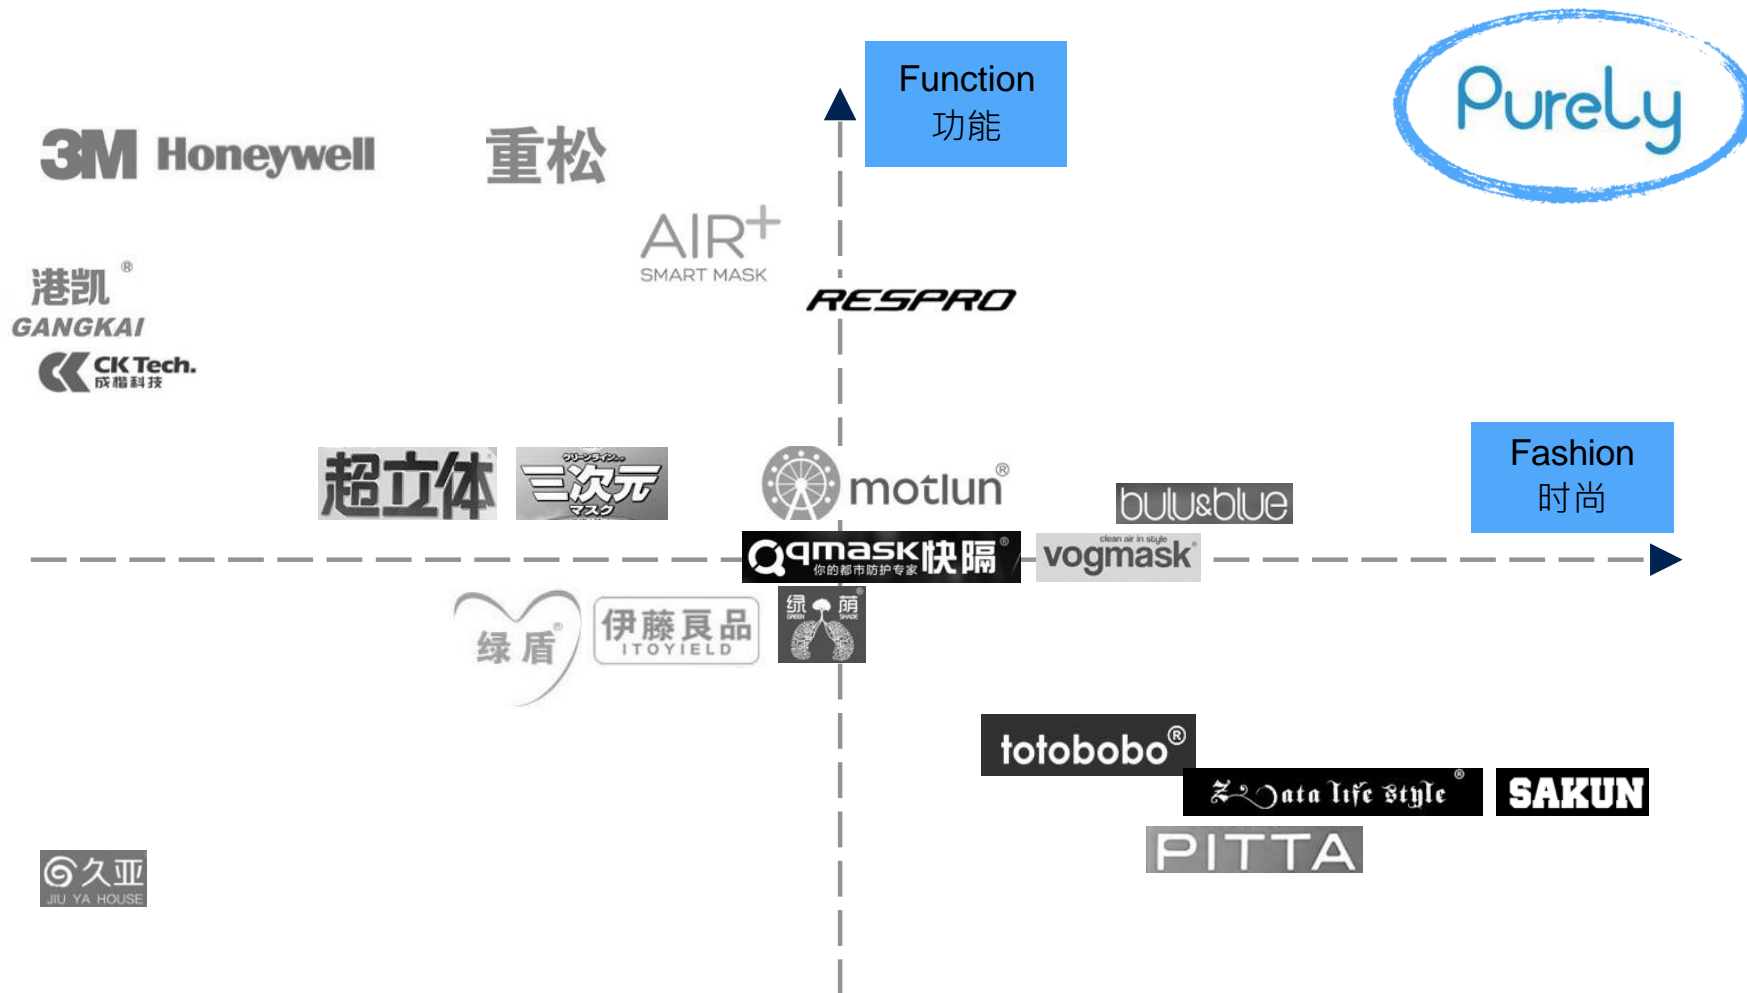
Function
功能

Purely

3M Honeywell

重松

AIR+
SMART MASK

港凯®
GANGKAI

CK Tech.
成楷科技

RESPRO

超立体

三次元
マスク

motlun®

bulu&blue

Fashion
时尚

qmask快隔®
你的都市防护专家

clean air in style
vogmask

绿盾®

伊藤良品
ITOYIELD

绿荫
GREEN SHADE

totobobo®

Data life style®

SAKUN

PITTA

久亚
JIU YA HOUSE